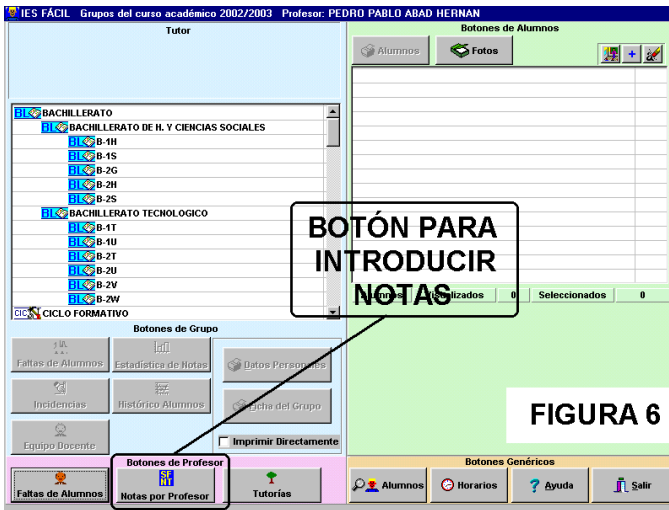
IES FÁCIL Grupos del curso académico 2002/2003 Profesor: PEDRO PABLO ABAD HERNAN

Tutor

BL BACHILLERATO
BL BACHILLERATO DE H. Y CIENCIAS SOCIALES
BL B-1H
BL B-1S
BL B-2G
BL B-2H
BL B-2S
BL BACHILLERATO TECNOLOGICO
BL B-1T
BL B-1U
BL B-2T
BL B-2U
BL B-2V
BL B-2W
CIC CICLO FORMATIVO

Botones de Grupo

Faltas de Alumnos
Estadística de Notas
Datos Personales
Incidencias
Histórico Alumnos
Ficha del Grupo
Equipo Docente
Imprimir Directamente

Botones de Profesor

Faltas de Alumnos
Notas por Profesor
Tutorías

Botones de Alumnos

Alumnos
Fotos

Alumnos Visualizados 0 Seleccionados 0

BOTÓN PARA INTRODUCIR NOTAS

FIGURA 6

Botones Genéricos

Alumnos
Horarios
Ayuda
Salir